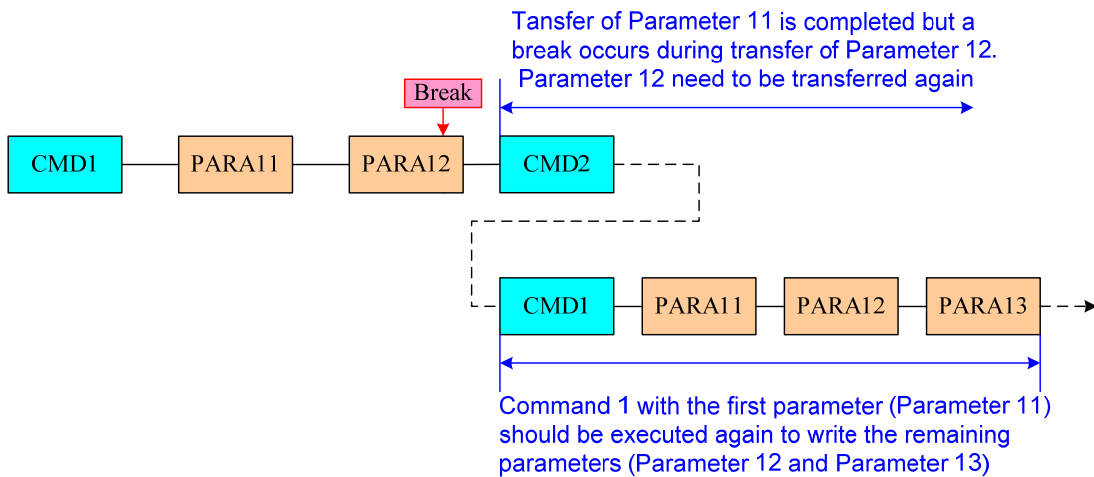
Tansfer of Parameter 11 is completed but a break occurs during transfer of Parameter 12. Parameter 12 need to be transferred again

Break

CMD1

PARA11

PARA12

CMD2

CMD1

PARA11

PARA12

PARA13

Command 1 with the first parameter (Parameter 11) should be executed again to write the remaining parameters (Parameter 12 and Parameter 13)